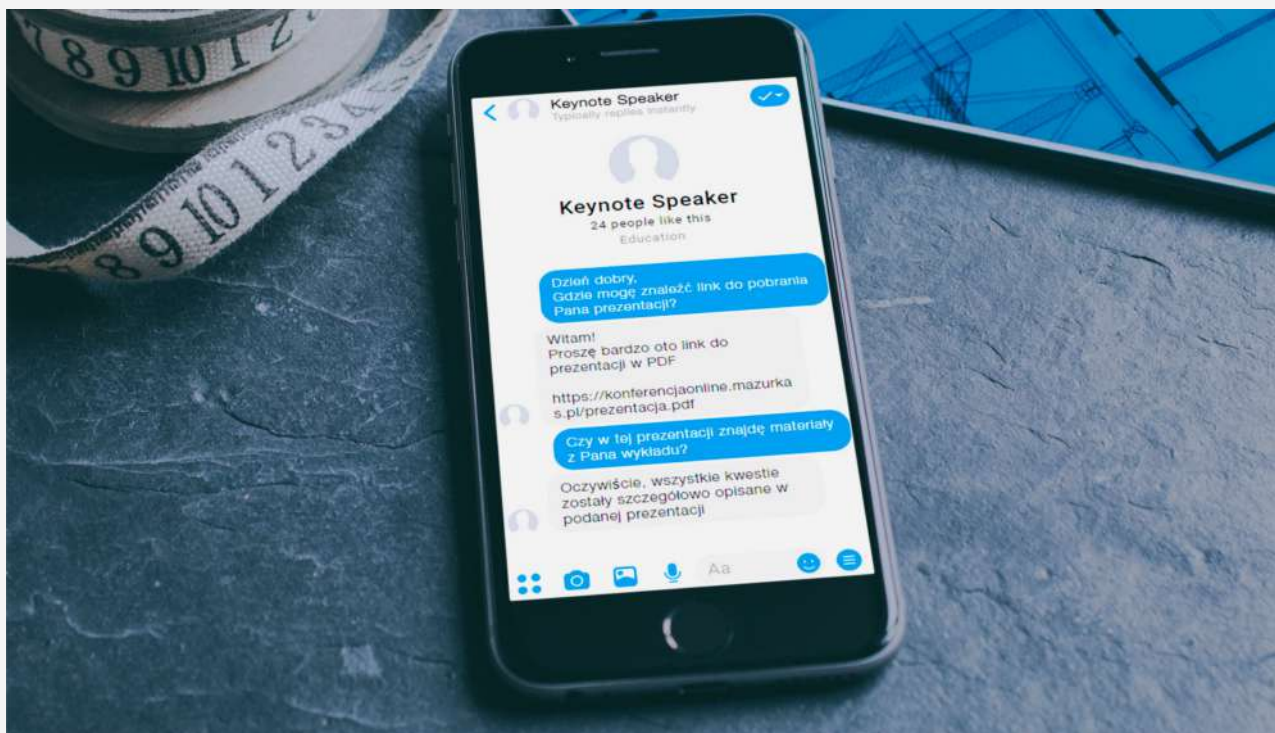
78910123

8910123

Keynote Speaker
Typically replies instantly

Keynote Speaker
24 people like this
Education

Dzień dobry,
Gdzie mogę znaleźć link do pobrania Pana prezentacji?

Witam!
Proszę bardzo oto link do prezentacji w PDF

https://konferencjaonline.mazurkas.pl/prezentacja.pdf

Czy w tej prezentacji znajdę materiały z Pana wykładu?

Oczywiście, wszystkie kwestie zostały szczegółowo opisane w podanej prezentacji

Aa